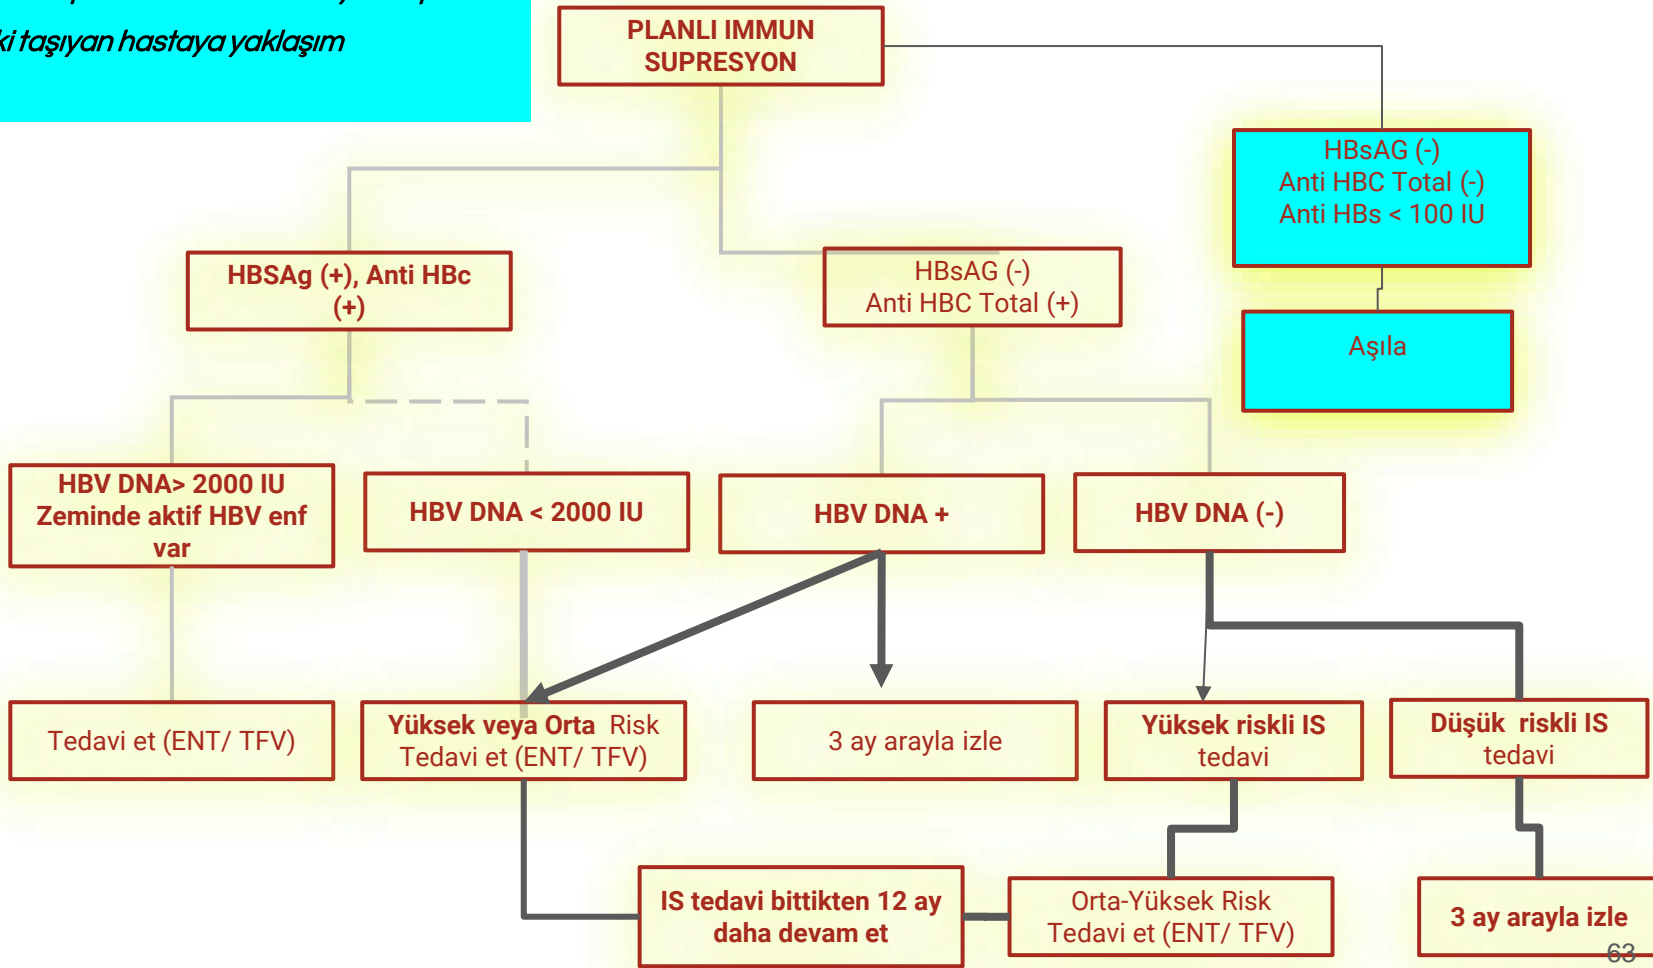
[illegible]ki taşıyan hastaya yaklaşım

PLANLI IMMUN SUPRESYON

HBsAG (-)
Anti HBC Total (-)
Anti HBs < 100 IU

Aşıla

HBSAg (+), Anti HBc (+)

HBsAG (-)
Anti HBC Total (+)

HBV DNA> 2000 IU Zeminde aktif HBV enf var

HBV DNA < 2000 IU

HBV DNA +

HBV DNA (-)

Tedavi et (ENT/ TFV)

Yüksek veya Orta Risk
Tedavi et (ENT/ TFV)

3 ay arayla izle

Yüksek riskli IS
tedavi

Düşük riskli IS
tedavi

IS tedavi bittikten 12 ay daha devam et

Orta-Yüksek Risk
Tedavi et (ENT/ TFV)

3 ay arayla izle

63